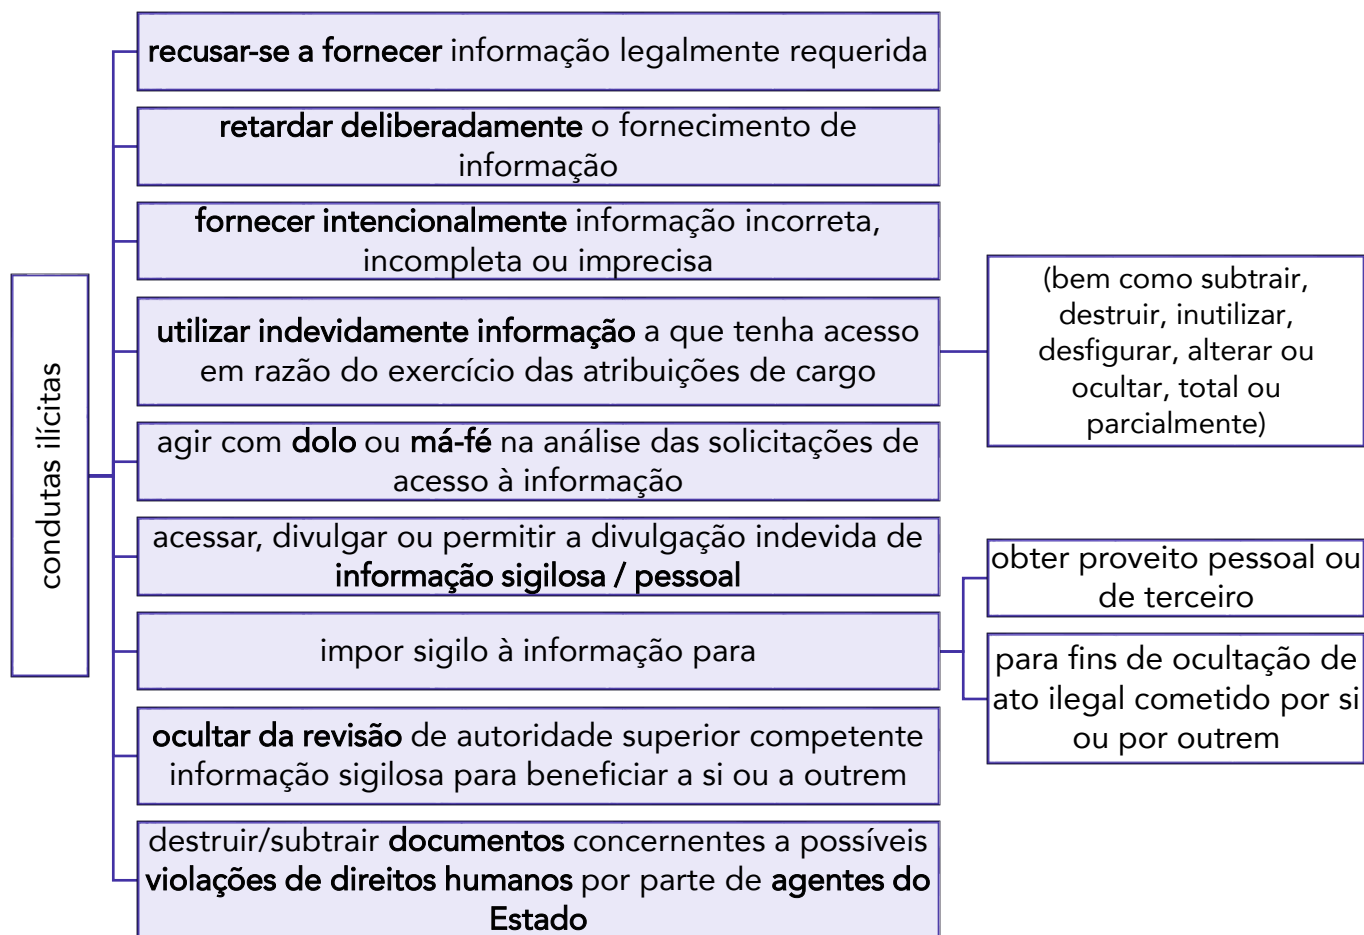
condutas ilícitas

recusar-se a fornecer informação legalmente requerida

retardar deliberadamente o fornecimento de informação

fornecer intencionalmente informação incorreta, incompleta ou imprecisa

utilizar indevidamente informação a que tenha acesso em razão do exercício das atribuições de cargo

(bem como subtrair, destruir, inutilizar, desfigurar, alterar ou ocultar, total ou parcialmente)

agir com dolo ou má-fé na análise das solicitações de acesso à informação

acessar, divulgar ou permitir a divulgação indevida de informação sigilosa / pessoal

impor sigilo à informação para

obter proveito pessoal ou de terceiro

para fins de ocultação de ato ilegal cometido por si ou por outrem

ocultar da revisão de autoridade superior competente informação sigilosa para beneficiar a si ou a outrem

destruir/subtrair documentos concernentes a possíveis violações de direitos humanos por parte de agentes do Estado